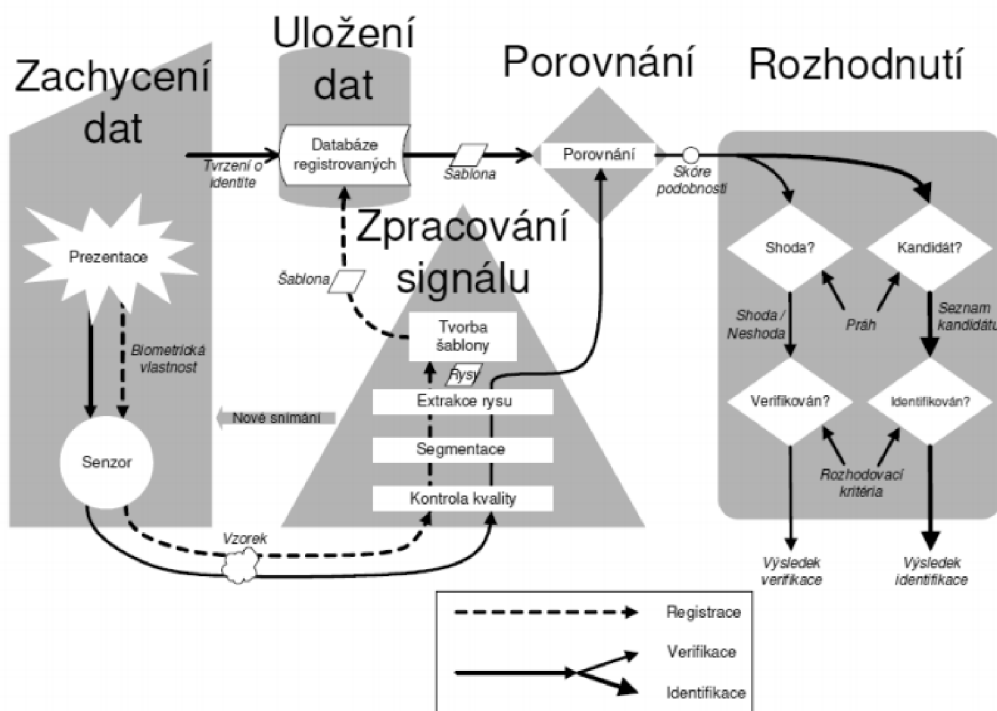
Zachycení dat

Uložení dat

Porovnání

Rozhodnutí

Databáze registrovaných

Tvrzení o identite

Šablona

Porovnání

Skóre podobnosti

Prezentace

Biometrická vlastnost

Šablona

Zpracování signálu

Tvorba šablony

Rysy

Extrakce rysu

Nové snímání

Segmentace

Kontrola kvality

Senzor

Vzorek

Shoda?

Kandidát?

Shoda / Neshoda

Práh

Seznam kandidátů

Verifikován?

Identifikován?

Rozhodovací kritéria

Výsledek verifikace

Výsledek identifikace

Registrace

Verifikace

Identifikace